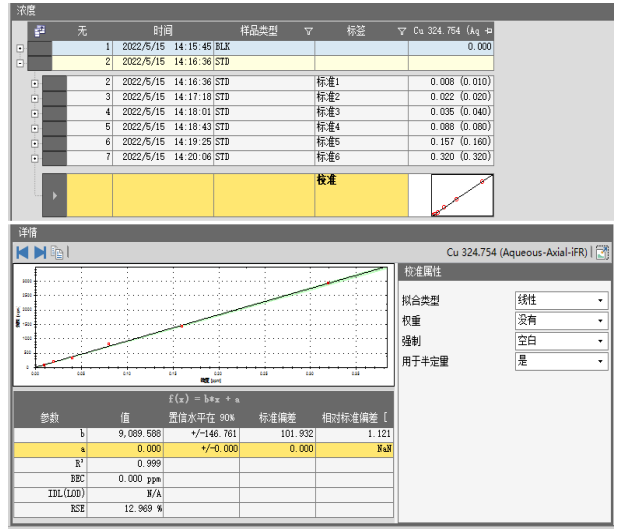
浓度

| | 无 | 时间 | 样品类型 | 标签 | Cu 324.754 (Aq |
|---|---|---|---|---|---|
| + | 1 | 2022/5/15 14:15:45 | BLK | | 0.000 |
| - | 2 | 2022/5/15 14:16:36 | STD | | |
| + | 2 | 2022/5/15 14:16:36 | STD | 标准1 | 0.008 (0.010) |
| + | 3 | 2022/5/15 14:17:18 | STD | 标准2 | 0.022 (0.020) |
| + | 4 | 2022/5/15 14:18:01 | STD | 标准3 | 0.035 (0.040) |
| + | 5 | 2022/5/15 14:18:43 | STD | 标准4 | 0.088 (0.080) |
| + | 6 | 2022/5/15 14:19:25 | STD | 标准5 | 0.157 (0.160) |
| + | 7 | 2022/5/15 14:20:06 | STD | 标准6 | 0.320 (0.320) |
| | | | | 校准 | |

详情

Cu 324.754 (Aqueous-Axial-iFR)

$f(x) = b*x + a$

| 参数 | 值 | 置信水平在 90% | 标准偏差 | 相对标准偏差 [ |
|---|---|---|---|---|
| b | 9,089.588 | +/-146.761 | 101.932 | 1.121 |
| a | 0.000 | +/-0.000 | 0.000 | NaN |
| R² | 0.999 | | | |
| BEC | 0.000 ppm | | | |
| IDL(LOD) | N/A | | | |
| RSE | 12.969 % | | | |

校准属性

| | |
|---|---|
| 拟合类型 | 线性 |
| 权重 | 没有 |
| 强制 | 空白 |
| 用于半定量 | 是 |